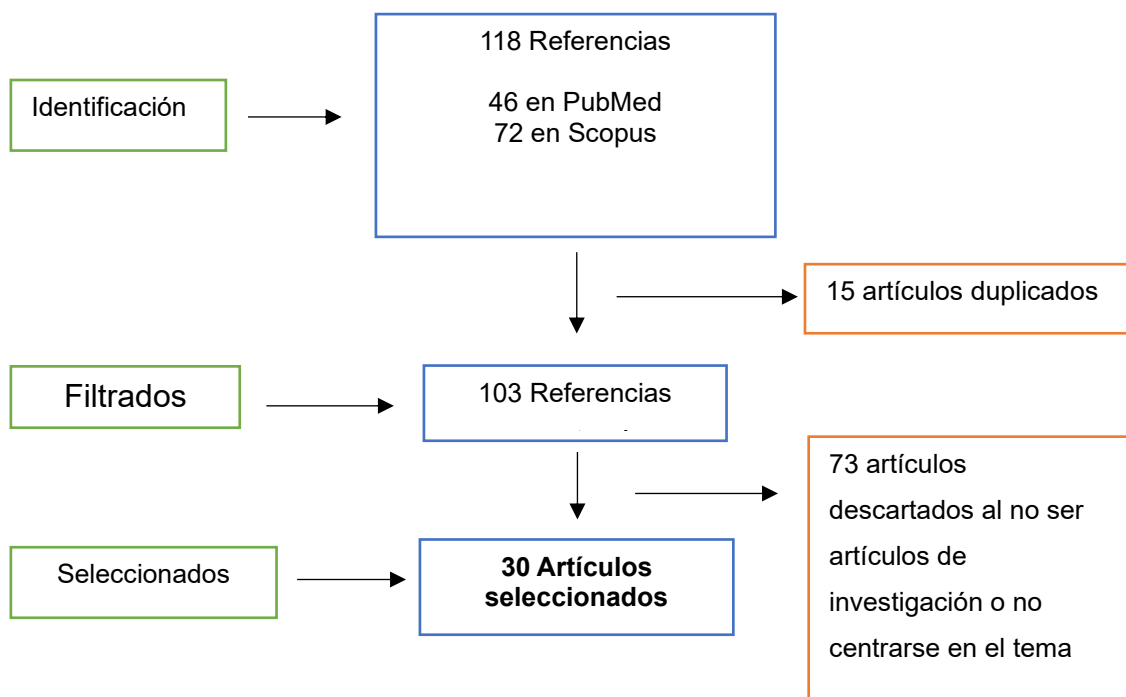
Identificación

118 Referencias

46 en PubMed
72 en Scopus

15 artículos duplicados

Filtrados

103 Referencias

73 artículos descartados al no ser artículos de investigación o no centrarse en el tema

Seleccionados

**30 Artículos seleccionados**